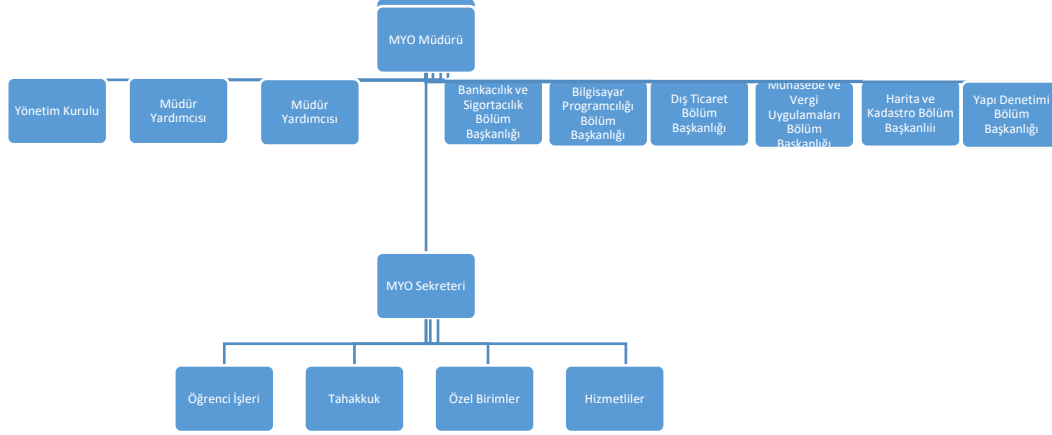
MYO Müdürü

Yönetim Kurulu

Müdür Yardımcısı

Müdür Yardımcısı

Bankacılık ve Sigortacılık Bölüm Başkanlığı

Bilgisayar Programcılığı Bölüm Başkanlığı

Dış Ticaret Bölüm Başkanlığı

Muhasebe ve Vergi Uygulamaları Bölüm Başkanlığı

Harita ve Kadastro Bölüm Başkanlıi

Yapı Denetimi Bölüm Başkanlığı

MYO Sekreteri

Öğrenci İşleri

Tahakkuk

Özel Birimler

Hizmetliler